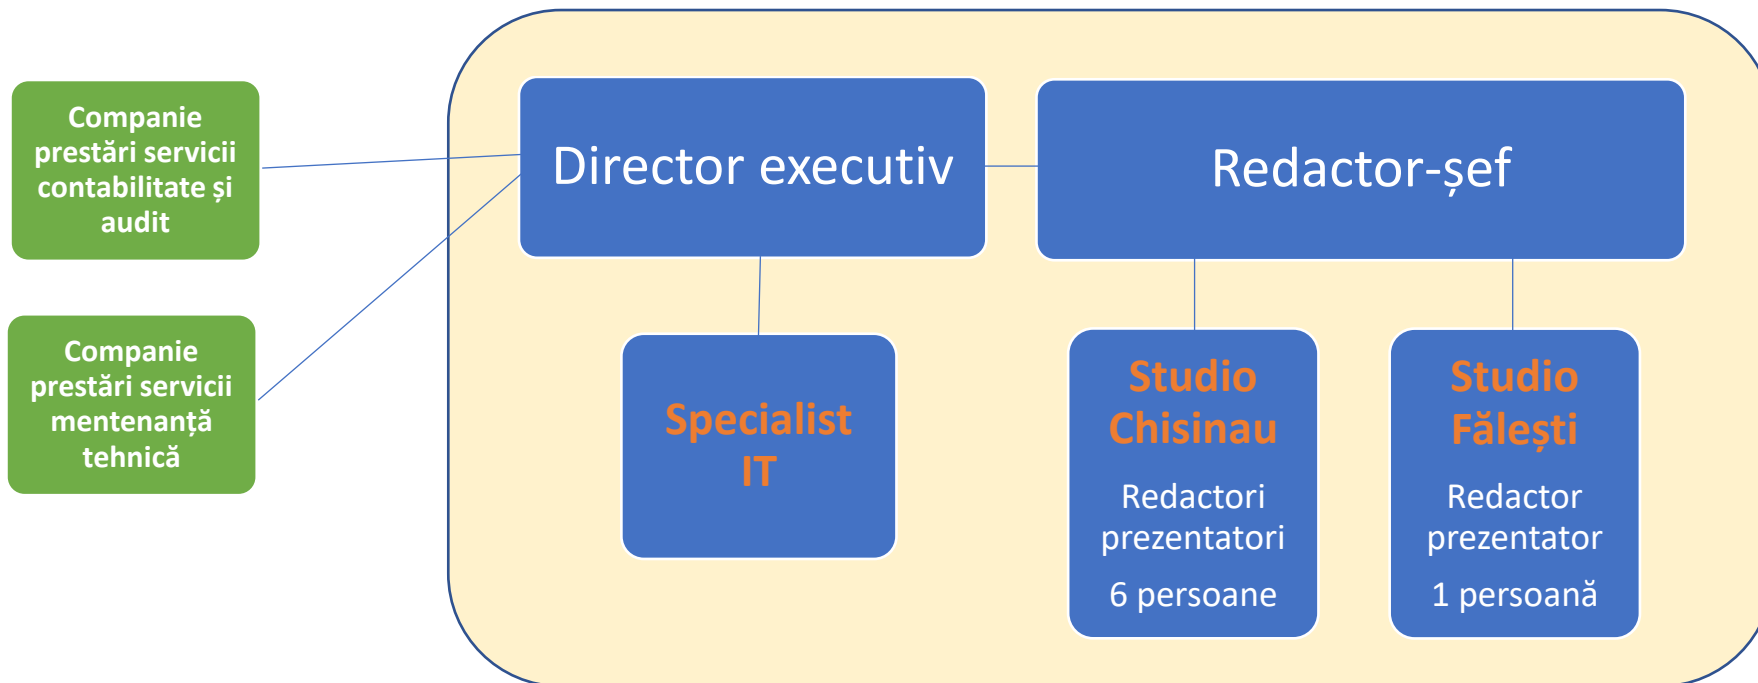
Companie prestări servicii contabilitate și audit

Companie prestări servicii mentenanță tehnică

Director executiv

Redactor-șef

Specialist IT

Studio Chisinau

Redactori prezentatori

6 persoane

Studio Fălești

Redactor prezentator

1 persoană